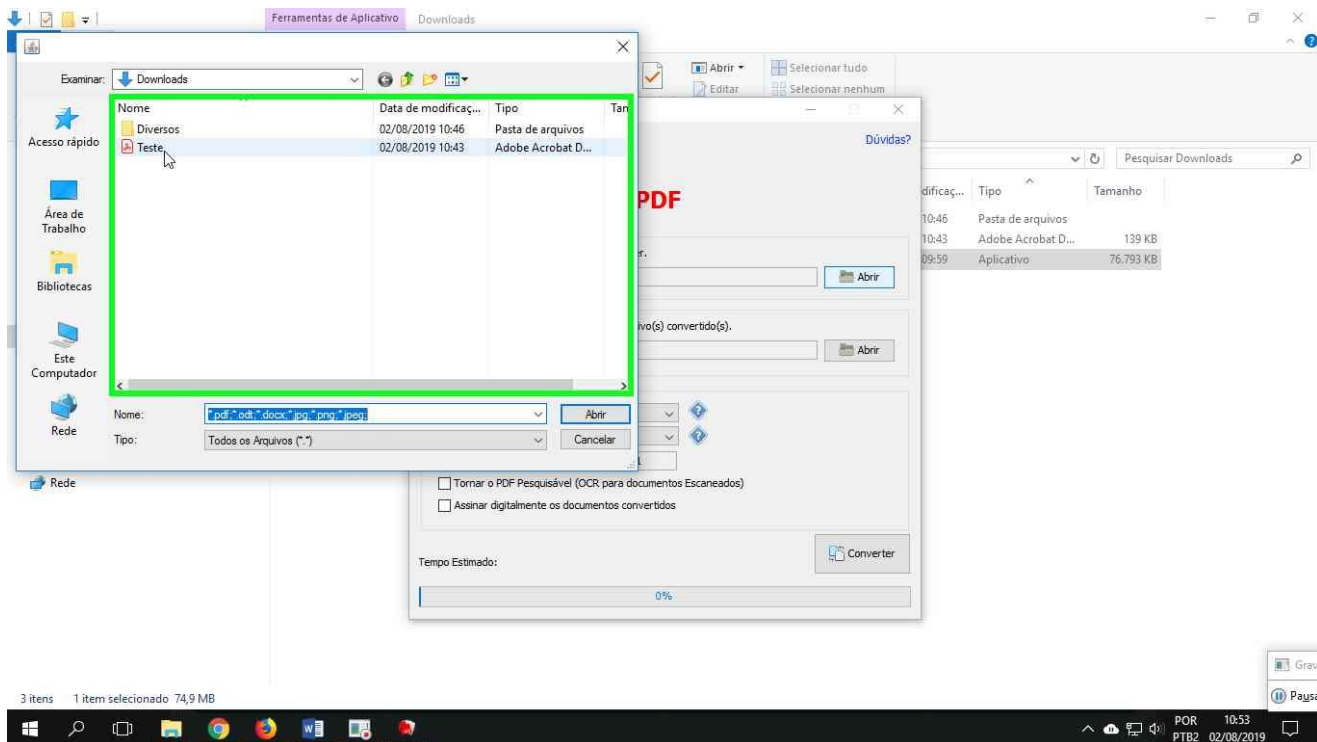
Ferramentas de Aplicativo Downloads

Examinar: Downloads

Acesso rápido

Área de Trabalho

Bibliotecas

Este Computador

Rede

| Nome | Data de modificaç... | Tipo | Tan |
|---|---|---|---|
| Diversos | 02/08/2019 10:46 | Pasta de arquivos | |
| Teste | 02/08/2019 10:43 | Adobe Acrobat D... | |

Nome: *.pdf;*.odt;*.docx;*.jpg;*.png;*.jpeg; Abrir

Tipo: Todos os Arquivos (*.*) Cancelar

Abrir
Editar
Selecionar tudo
Selecionar nenhum

Dúvidas?

PDF

r.

Abrir

ivo(s) convertido(s).

Abrir

Tornar o PDF Pesquisável (OCR para documentos Escaneados)
Assinar digitalmente os documentos convertidos

Converter

Tempo Estimado:

0%

Pesquisar Downloads

| dificaç... | Tipo | Tamanho |
|---|---|---|
| 10:46 | Pasta de arquivos | |
| 10:43 | Adobe Acrobat D... | 139 KB |
| 09:59 | Aplicativo | 76.793 KB |

Rede

3 itens 1 item selecionado 74,9 MB

Grav
Pausa

POR PTB2 10:53 02/08/2019